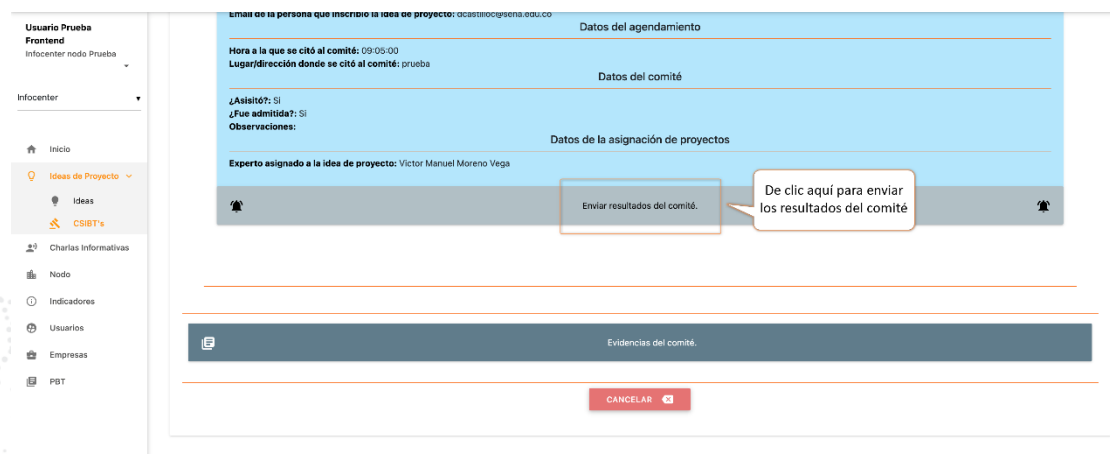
Usuario Prueba Frontend
Infocenter nodo Prueba

Infocenter

Inicio
Ideas de Proyecto
Ideas
CSIBT's
Charlas Informativas
Nodo
Indicadores
Usuarios
Empresas
PBT

Email de la persona que inscribió la idea de proyecto: dcastilloc@sena.edu.co
Datos del agendamiento
Hora a la que se citó al comité: 09:05:00
Lugar/dirección donde se citó al comité: prueba
Datos del comité
¿Asistió?: Si
¿Fue admitida?: Si
Observaciones:
Datos de la asignación de proyectos
Experto asignado a la idea de proyecto: Victor Manuel Moreno Vega

Enviar resultados del comité.

De clic aquí para enviar los resultados del comité

Evidencias del comité.

CANCELAR